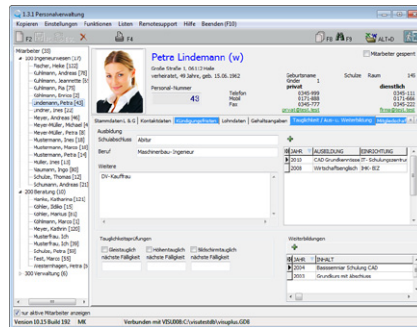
1.3.1 Personalverwaltung

Kopieren Einstellungen Funktionen Listen Remotesupport Hilfe Beenden (F10)

F2 F4 F8 ALT+D

Mitarbeiter (20)
100 Ingenieurwesen (17)
Fischer, Heike [102]
Kuhlmann, Andreas [76]
Kuhlmann, Jeannette [9]
Kuhlmann, Pia [75]
Kuhlmann, Enrico [2]
Lindemann, Petra [43]
Lindner, Ines [22]
Meyer, Andreas [46]
Meyer-Müller, Michael [4]
Meyer-Müller, Petra [8]
Mustermann, Ines [18]
Mustermann, Ines [18]
Mustermann, Petra [6]
Müller, Ines [13]
Neumann, Ingo [80]
Schulz, Gerda [5]
Schumann, Andreas [21]
200 Beratung (10)
Hanke, Katharina [121]
Köhler, Silke [15]
Köhler, Marius [61]
Kuhlmann, Petra [1]
Meyer, Kathrin [120]
Musterfrau, Ich
Musterfrau, Ich [39]
Schulze, Petra [50]
Test, Marco [55]
Westermeyer, Petra [4]
300 Verwaltung (6)

nur aktive Mitarbeiter anzeigen

Petre Lindemann (w)
Große Straße 1, 0613 Halle
verheiratet, 49 Jahre, geb. 15.06.1962

Personal-Nummer
43

Telefon
Mobil
Fax

Mitarbeiter gesperrt

Geburtsname Schulze Raum 14
Kinder 1
privat dienstlich
0346-999 0345-11
0171-888 0171-66
0346-998 0345-11

Stammdaten I. & G | Kontaktdaten | Kündigungsfristen | Lohndaten | Gehaltsangaben | Tauglichkeit / Aus- u. Weiterbildung | Mitgliedschaft

Ausbildung
Schulabschluss Abitur
Beruf Maschinenbau-Ingeneur
Weitere
DV-Kauffrau

| JAHR | AUSBILDUNG | EINRICHTUNG |
|---|---|---|
| 2010 | CAD Grundkenntnisse | IT-Schulungszentrum |
| 2008 | Wirtschaftsenglisch | IHK-BIZ |

Tauglichkeitsprüfungen
Gleistauglich | Höhentauglich | Stichlichtmauglich
nächste Fälligkeit | nächste Fälligkeit | nächste Fälligkeit

Weiterbildungen
| JAHR | INHALT |
|---|---|
| 2004 | Basisseminar Schulung CAD |
| 2005 | Grundkurs mit Abschluss |

Version 10.15 Build 192 MK Verbunden mit VISU006:C:\visutestdb\visuplus.GDB